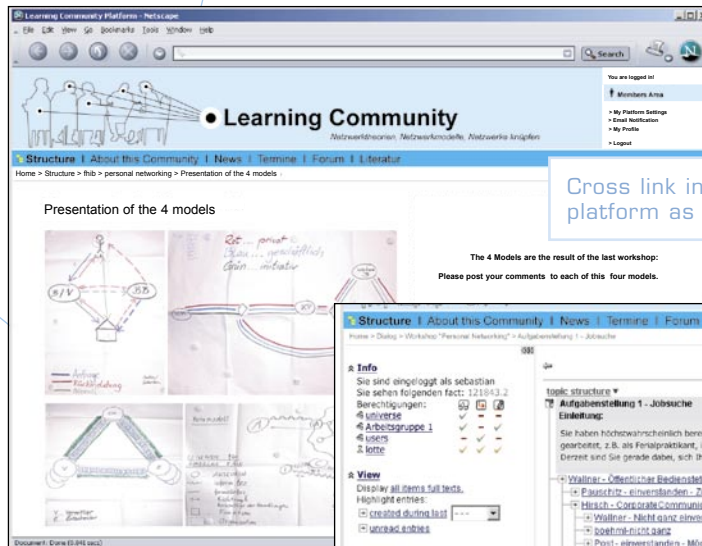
Learning Community Platform - Netscape

File Edit View Go Bookmarks Tools Window Help

Search

You are logged in!

Members Area

> My Platform Settings
> Email Notification
> My Profile

> Logout

Learning Community

Netzwerktheorien, Netzwerkmodelle, Netzwerke knüpfen

Structure | About this Community | News | Termine | Forum | Literatur

Home > Structure > fhib > personal networking > Presentation of the 4 models

Cross link in platform as

Presentation of the 4 models

The 4 Models are the result of the last workshop:

Please post your comments to each of this four models.

Rot ... privat
Blau ... geschäftlich
Grün ... initiativ

Structure | About this Community | News | Termine | Forum

Home > Dialog > Workshop "Personal Networking" > Aufgabenstellung 1 - Jobsuche

Info

Sie sind eingeloggt als sebastian
Sie sehen folgenden fact: 121843.2
Berechtigungen:
universe
Arbeitsgruppe 1
users
lotte

View

Display all items full texts.
Highlight entries:
created during last ---
unread entries

topic structure
Aufgabenstellung 1 - Jobsuche
Einleitung:
Sie haben höchstwahrscheinlich bere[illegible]
gearbeitet, z.B. als Ferialpraktikant, i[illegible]
Derzeit sind Sie gerade dabei, sich Ih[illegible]

Wallner - Öffentlicher Bedienstet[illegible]
Pauschitz - einverstanden - Z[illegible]
Hirsch - CorporateCommuni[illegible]
Wallner - Nicht ganz einve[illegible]
boehmi-nicht ganz
Post - einverstanden - Mö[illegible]

Document: Done (0.641 secs)